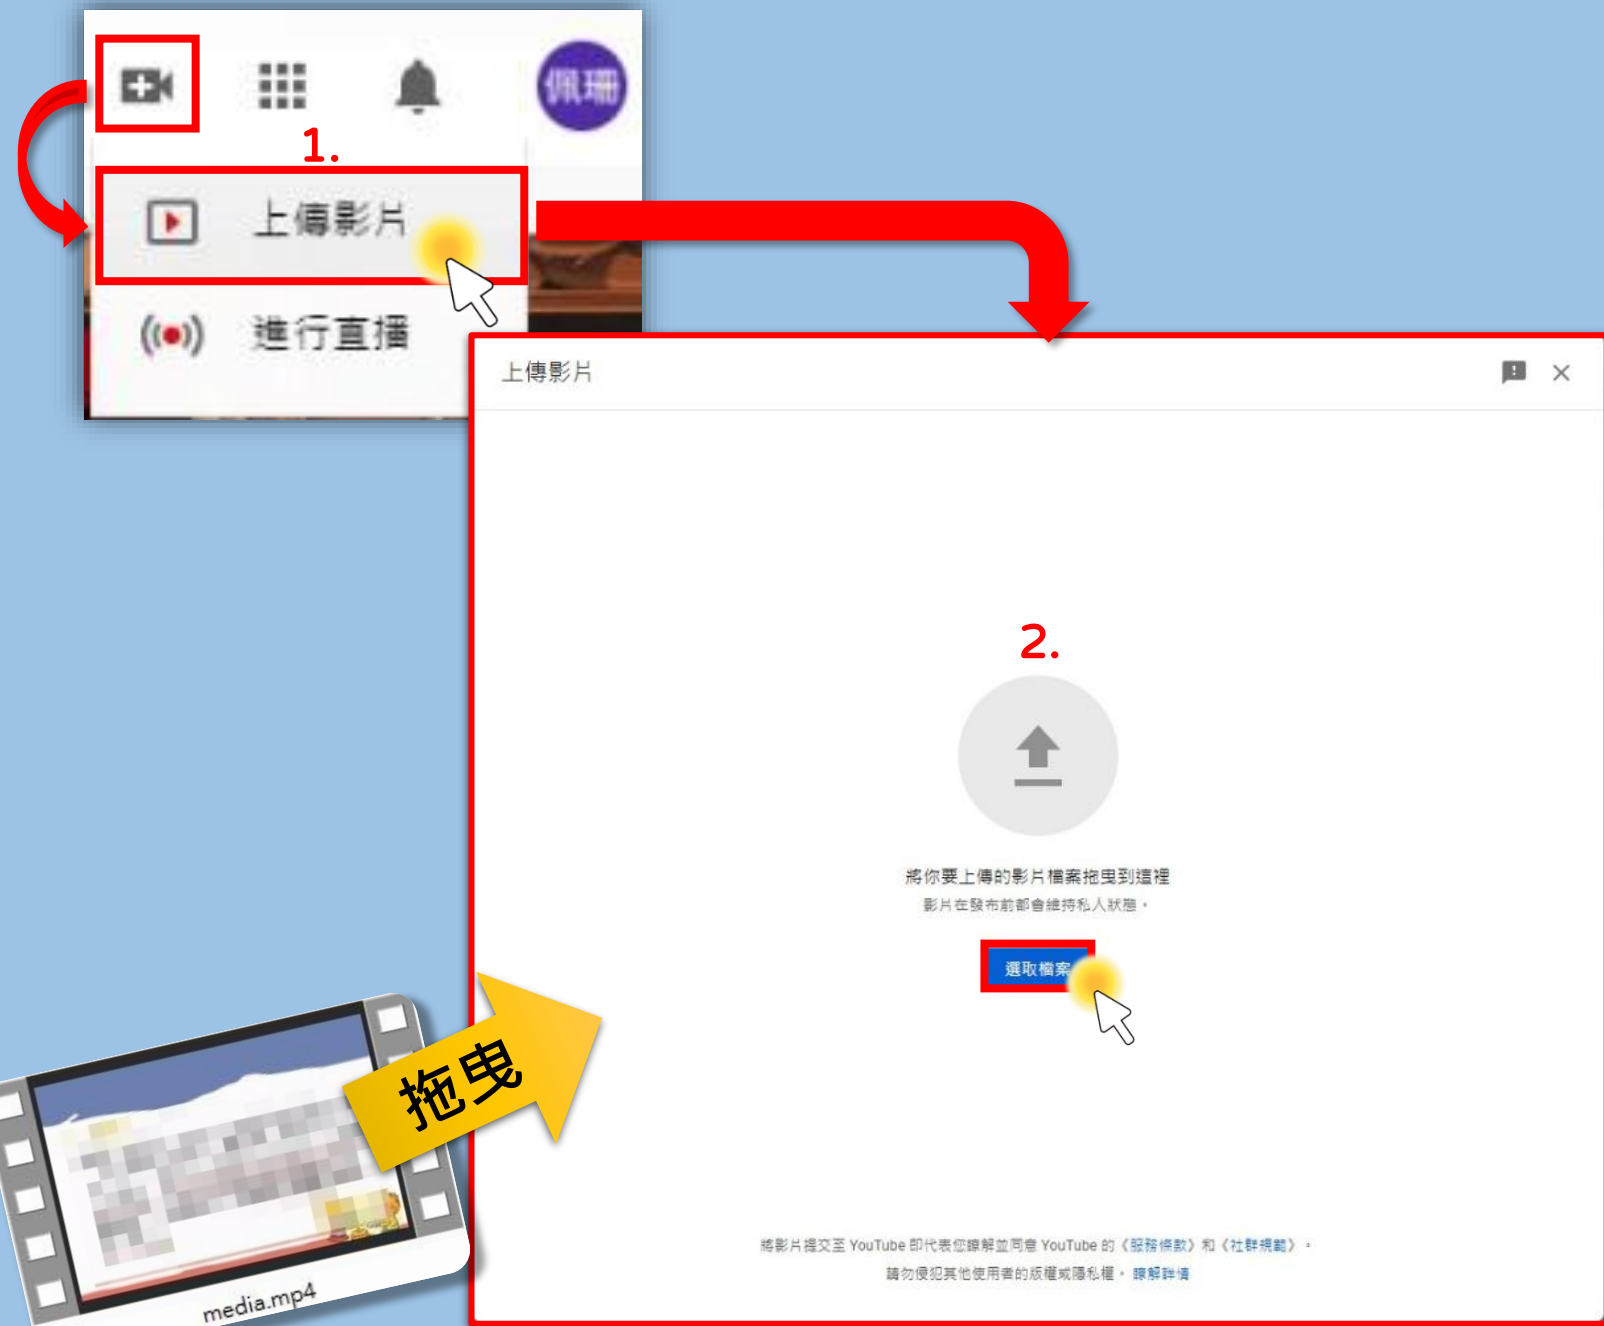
佩珊

1.

上傳影片

進行直播

上傳影片

2.

將你要上傳的影片檔案拖曳到這裡

影片在發布前都會維持私人狀態。

選取檔案

拖曳

media.mp4

將影片提交至 YouTube 即代表您瞭解並同意 YouTube 的《服務條款》和《社群規範》。

請勿侵犯其他使用者的版權或隱私權。瞭解詳情